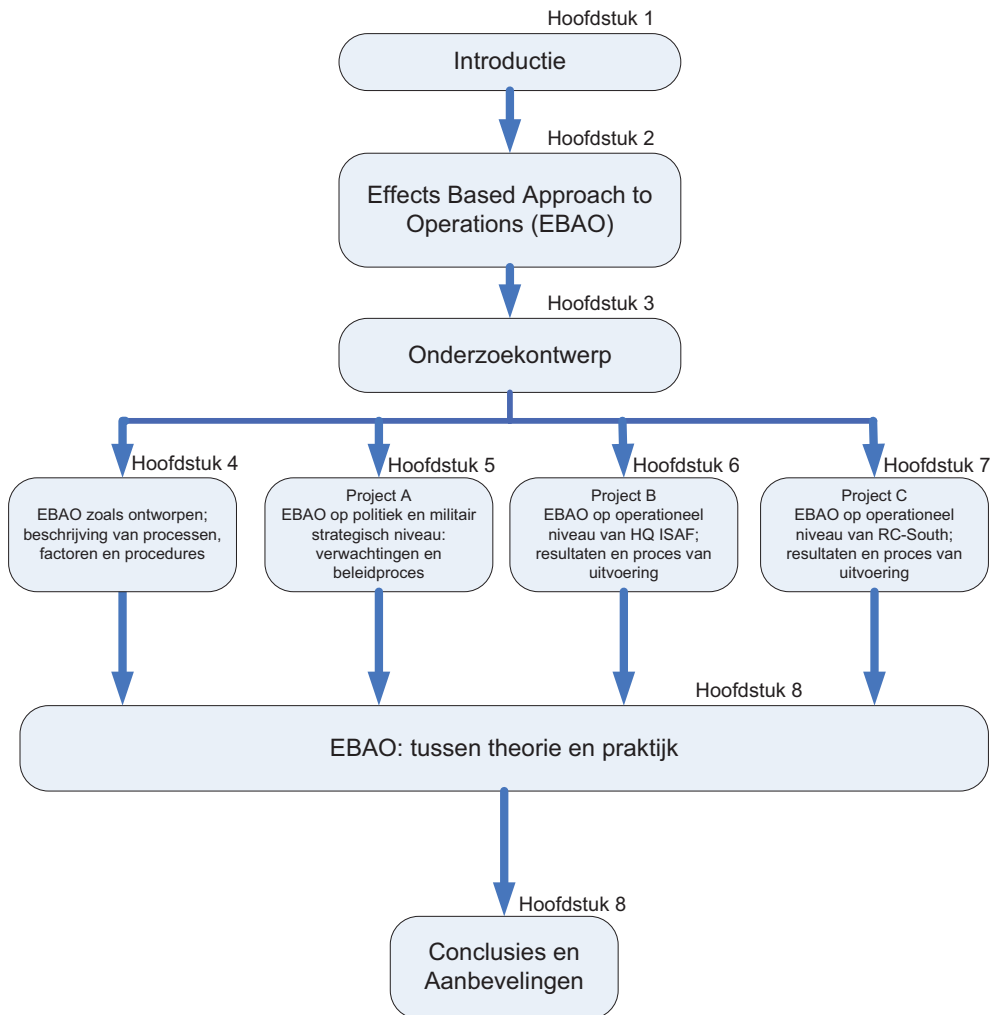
Hoofdstuk 1

Introductie

Hoofdstuk 2

Effects Based Approach to Operations (EBAO)

Hoofdstuk 3

Onderzoekontwerp

Hoofdstuk 4

EBAO zoals ontworpen; beschrijving van processen, factoren en procedures

Hoofdstuk 5

Project A
EBAO op politiek en militair strategisch niveau: verwachtingen en beleidproces

Hoofdstuk 6

Project B
EBAO op operationeel niveau van HQ ISAF; resultaten en proces van uitvoering

Hoofdstuk 7

Project C
EBAO op operationeel niveau van RC-South; resultaten en proces van uitvoering

Hoofdstuk 8

EBAO: tussen theorie en praktijk

Hoofdstuk 8

Conclusies en Aanbevelingen